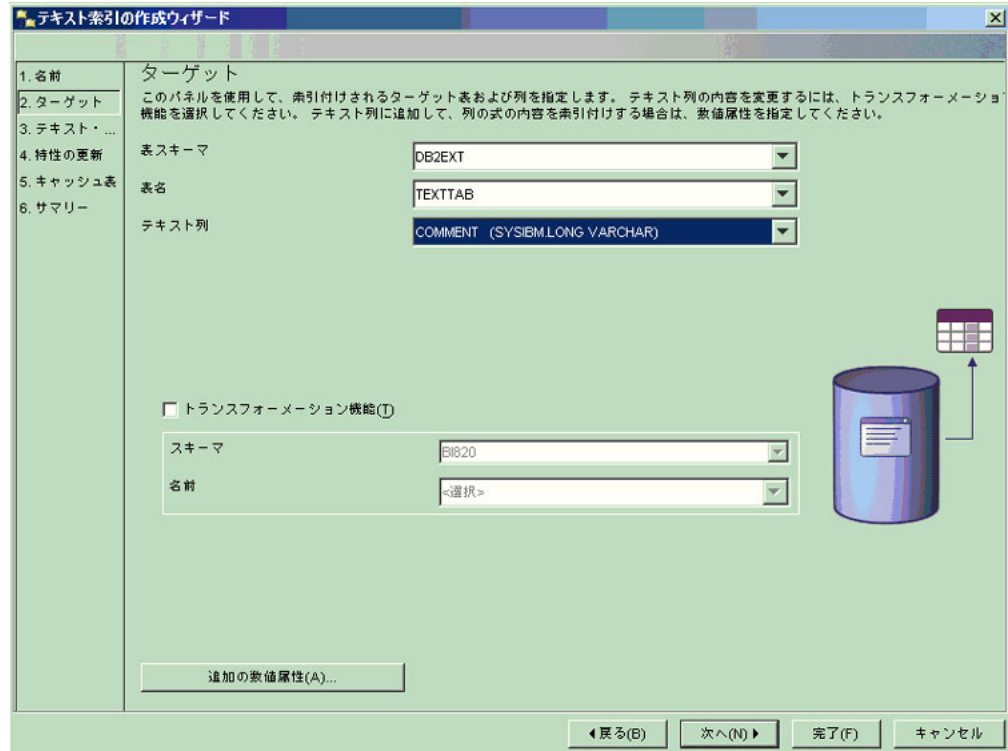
テキスト索引の作成ウィザード

1. 名前
2. ターゲット
3. テキスト・...
4. 特性の更新
5. キャッシュ表
6. サマリー

ターゲット

このパネルを使用して、索引付けされるターゲット表および列を指定します。 テキスト列の内容を変更するには、トランスフォーメーショ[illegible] 機能を選択してください。 テキスト列に追加して、列の式の内容を索引付けする場合は、数値属性を指定してください。

表スキーマ DB2EXT
表名 TEXTTAB
テキスト列 COMMENT (SYSIBM.LONG VARCHAR)

トランスフォーメーション機能(T)

スキーマ BI820
名前 <選択>

追加の数値属性(A)...

◀戻る(B) 次へ(N)▶ 完了(F) キャンセル